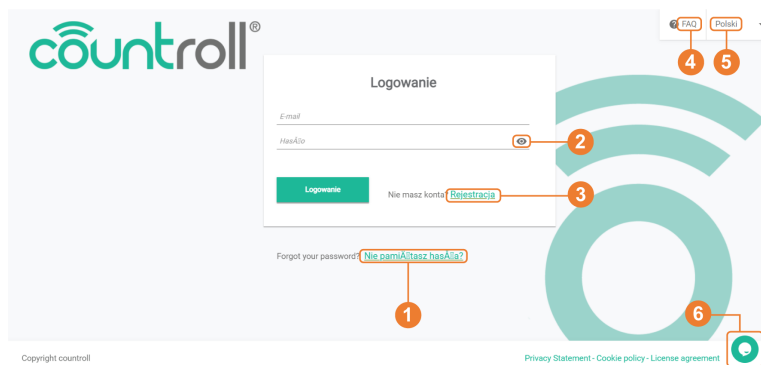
countroll®

FAQ
Polski

4 5

Logowanie

E-mail

HasÅ‚o

2

Logowanie

Nie masz konta? Rejestracja

3

Forgot your password? Nie pamiÄ™tasz hasÅ‚a?

1

6

Copyright countroll

Privacy Statement - Cookie policy - License agreement